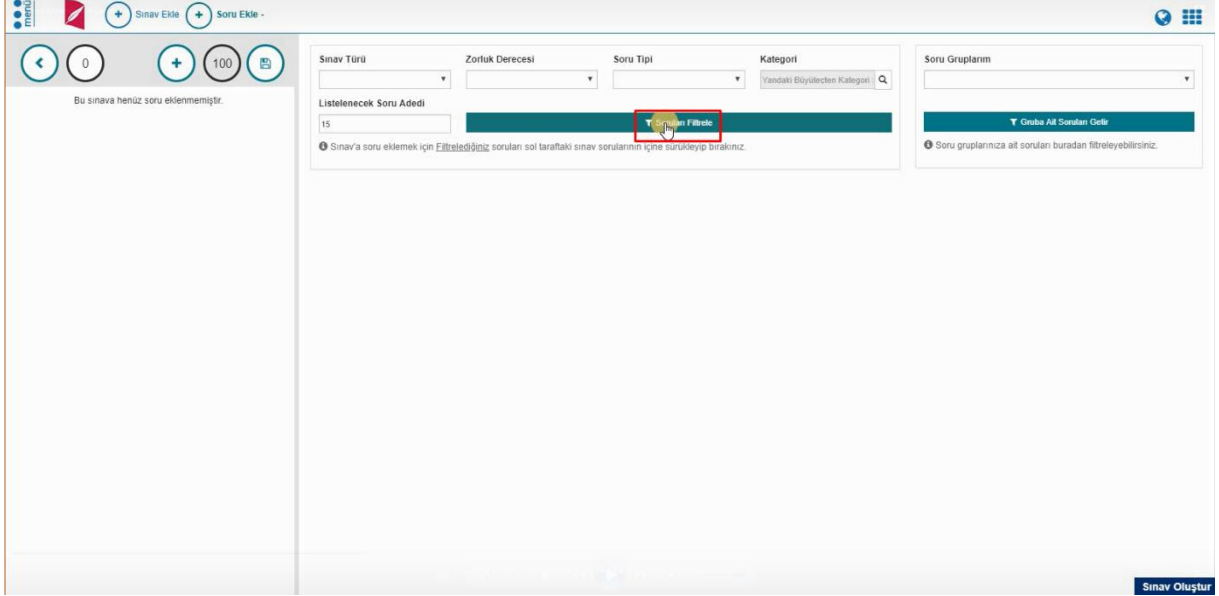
menü
Sınav Ekle Soru Ekle -

0
100

Bu sınava henüz soru eklenmemiştir.

Sınav Türü
Zorluk Derecesi
Soru Tipi
Kategori
Yandaki Büyüteçten Kategori

Listelenecek Soru Adedi
15
Soruları Filtrele

Sınav'a soru eklemek için Filtrelediğiniz soruları sol taraftaki sınav sorularının içine sürükleyip bırakınız.

Soru Gruplarım
Gruba Ait Soruları Getir
Soru gruplarınıza ait soruları buradan filtreleyebilirsiniz.

Sınav Oluştur